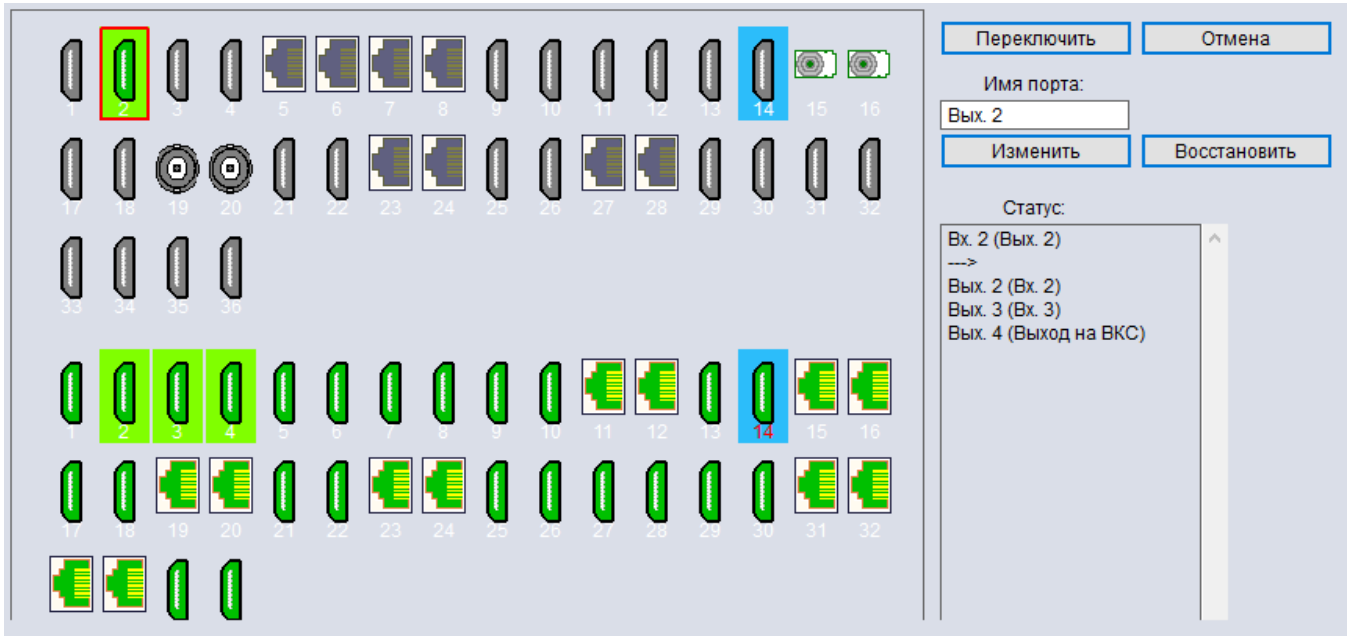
1 2 3 4 5 6 7 8 9 10 11 12 13 14 15 16
17 18 19 20 21 22 23 24 25 26 27 28 29 30 31 32
33 34 35 36

1 2 3 4 5 6 7 8 9 10 11 12 13 14 15 16
17 18 19 20 21 22 23 24 25 26 27 28 29 30 31 32

Переключить
Отмена
Имя порта:
Вых. 2
Изменить
Восстановить
Статус:
Вх. 2 (Вых. 2)
--->
Вых. 2 (Вх. 2)
Вых. 3 (Вх. 3)
Вых. 4 (Выход на ВКС)